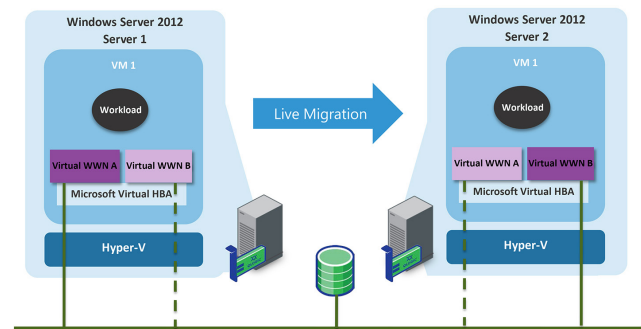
Windows Server 2012
Server 1

VM 1

Workload

Virtual WWN A

Virtual WWN B

Microsoft Virtual HBA

Hyper-V

Live Migration

Windows Server 2012
Server 2

VM 1

Workload

Virtual WWN A

Virtual WWN B

Microsoft Virtual HBA

Hyper-V